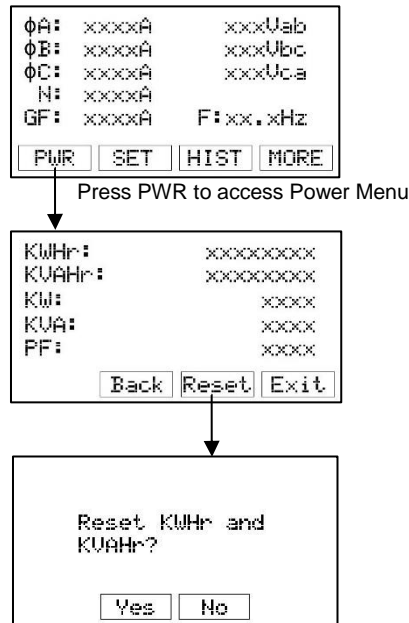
φA: xxxxA xxxVab
φB: xxxxA xxxVbc
φC: xxxxA xxxVca
N: xxxxA
GF: xxxxA F:xx.xHz

PWR SET HIST MORE

Press PWR to access Power Menu

KWHr: xxxxxxxx
KVAHr: xxxxxxxx
KW: xxxx
KVA: xxxx
PF: xxxx

Back Reset Exit

Reset KWHr and KVAHr?

Yes No